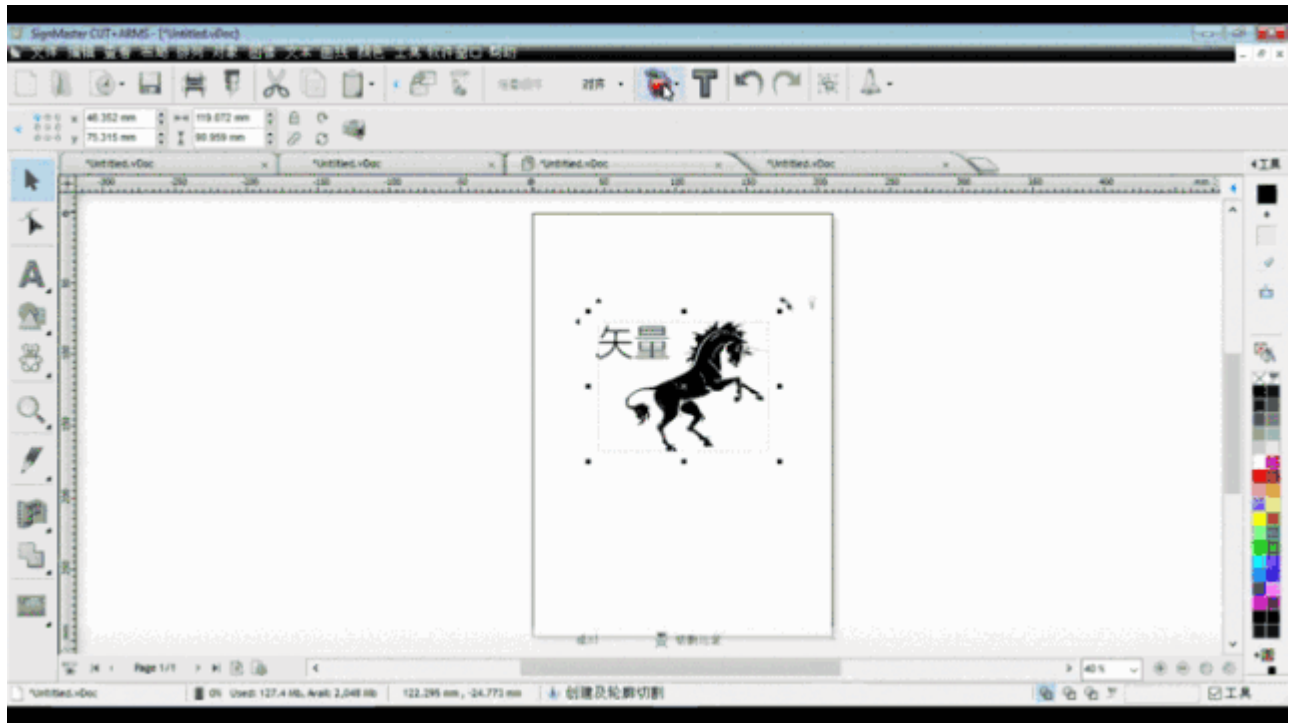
SignMaster CUT+ARMS - [*Untitled.vDoc]

文件 编辑 查看 布局 排列 对象 图像 文本 曲线 颜色 工具 软件窗口 帮助

对齐

x 46.352 mm
y 75.315 mm
119.072 mm
98.959 mm

*Untitled.vDoc
*Untitled.vDoc
*Untitled.vDoc
*Untitled.vDoc

工具

矢量

设计
切割位置

Page 1/1

40 %

*Untitled.vDoc
0% Used: 127.4 Mb, Avail: 2,048 Mb
122.295 mm , -24.773 mm
创建及轮廓切割

工具